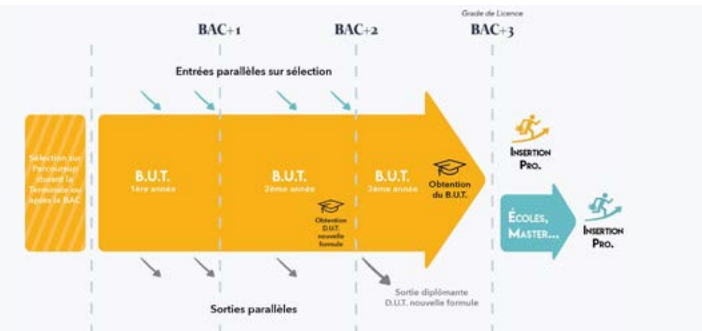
Grade de Licence

BAC+1

BAC+2

BAC+3

Entrées parallèles sur sélection

Sélection sur Parcoursup durant la Terminale ou après le BAC

B.U.T.
1ère année

B.U.T.
2ème année

Obtention D.U.T. nouvelle formule

B.U.T.
3ème année

Obtention du B.U.T.

Insertion Pro.

Écoles, Master...

Insertion Pro.

Sorties parallèles

Sortie diplômante D.U.T. nouvelle formule